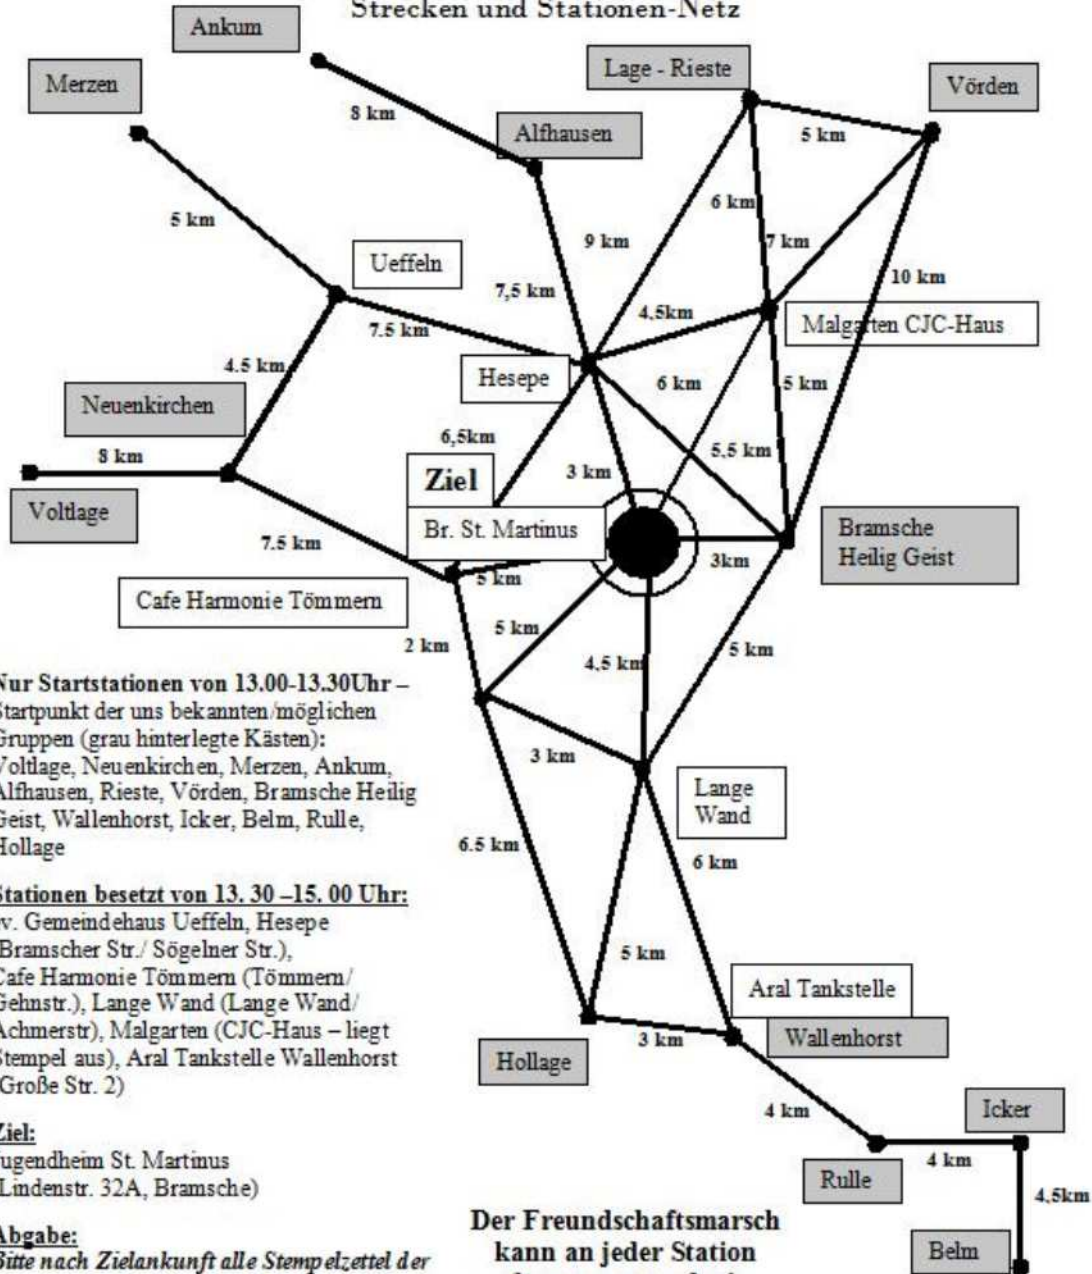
Strecken und Stationen-Netz

Ankum

Merzen

Lage - Rieste

Vörden

Alfhausen

8 km

5 km

6 km

9 km

7 km

10 km

5 km

Ueffeln

7,5 km

4,5km

Malgarten CJC-Haus

7.5 km

4.5 km

Hesepe

6 km

5 km

Neuenkirchen

6,5km

5,5 km

8 km

3 km

Ziel

Voltlage

Br. St. Martinus

Bramsche Heilig Geist

7.5 km

3km

5 km

Cafe Harmonie Tömmern

2 km

5 km

5 km

4.5 km

Nur Startstationen von 13.00-13.30Uhr – Startpunkt der uns bekannten/möglichen Gruppen (grau hinterlegte Kästen): Voltlage, Neuenkirchen, Merzen, Ankum, Alfhausen, Rieste, Vörden, Bramsche Heilig Geist, Wallenhorst, Icker, Belm, Rulle, Hollage

3 km

Lange Wand

6.5 km

6 km

Stationen besetzt von 13. 30 –15. 00 Uhr:
v. Gemeindehaus Ueffeln, Hesepe Bramscher Str./ Sögelner Str.), Cafe Harmonie Tömmern (Tömmern/ Gehnstr.), Lange Wand (Lange Wand/ Achmerstr), Malgarten (CJC-Haus – liegt Stempel aus), Aral Tankstelle Wallenhorst Große Str. 2)

5 km

Aral Tankstelle

3 km

Wallenhorst

Hollage

Ziel:
ugendheim St. Martinus (Lindenstr. 32A, Bramsche)

4 km

Icker

4 km

Rulle

4.5km

Abgabe:
Bitte nach Zielankunft alle Stempelzettel der

Der Freundschaftsmarsch kann an jeder Station

Belm